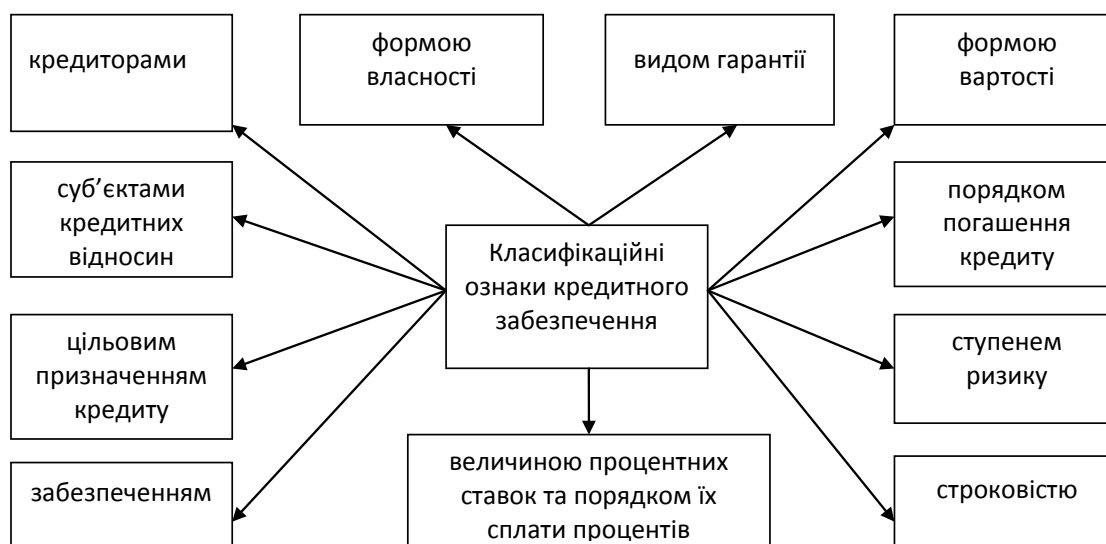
кредиторами

формою власності

видом гарантії

формою вартості

суб’єктами кредитних відносин

Класифікаційні ознаки кредитного забезпечення

порядком погашення кредиту

цільовим призначенням кредиту

ступенем ризику

забезпеченням

величиною процентних ставок та порядком їх сплати процентів

строковістю